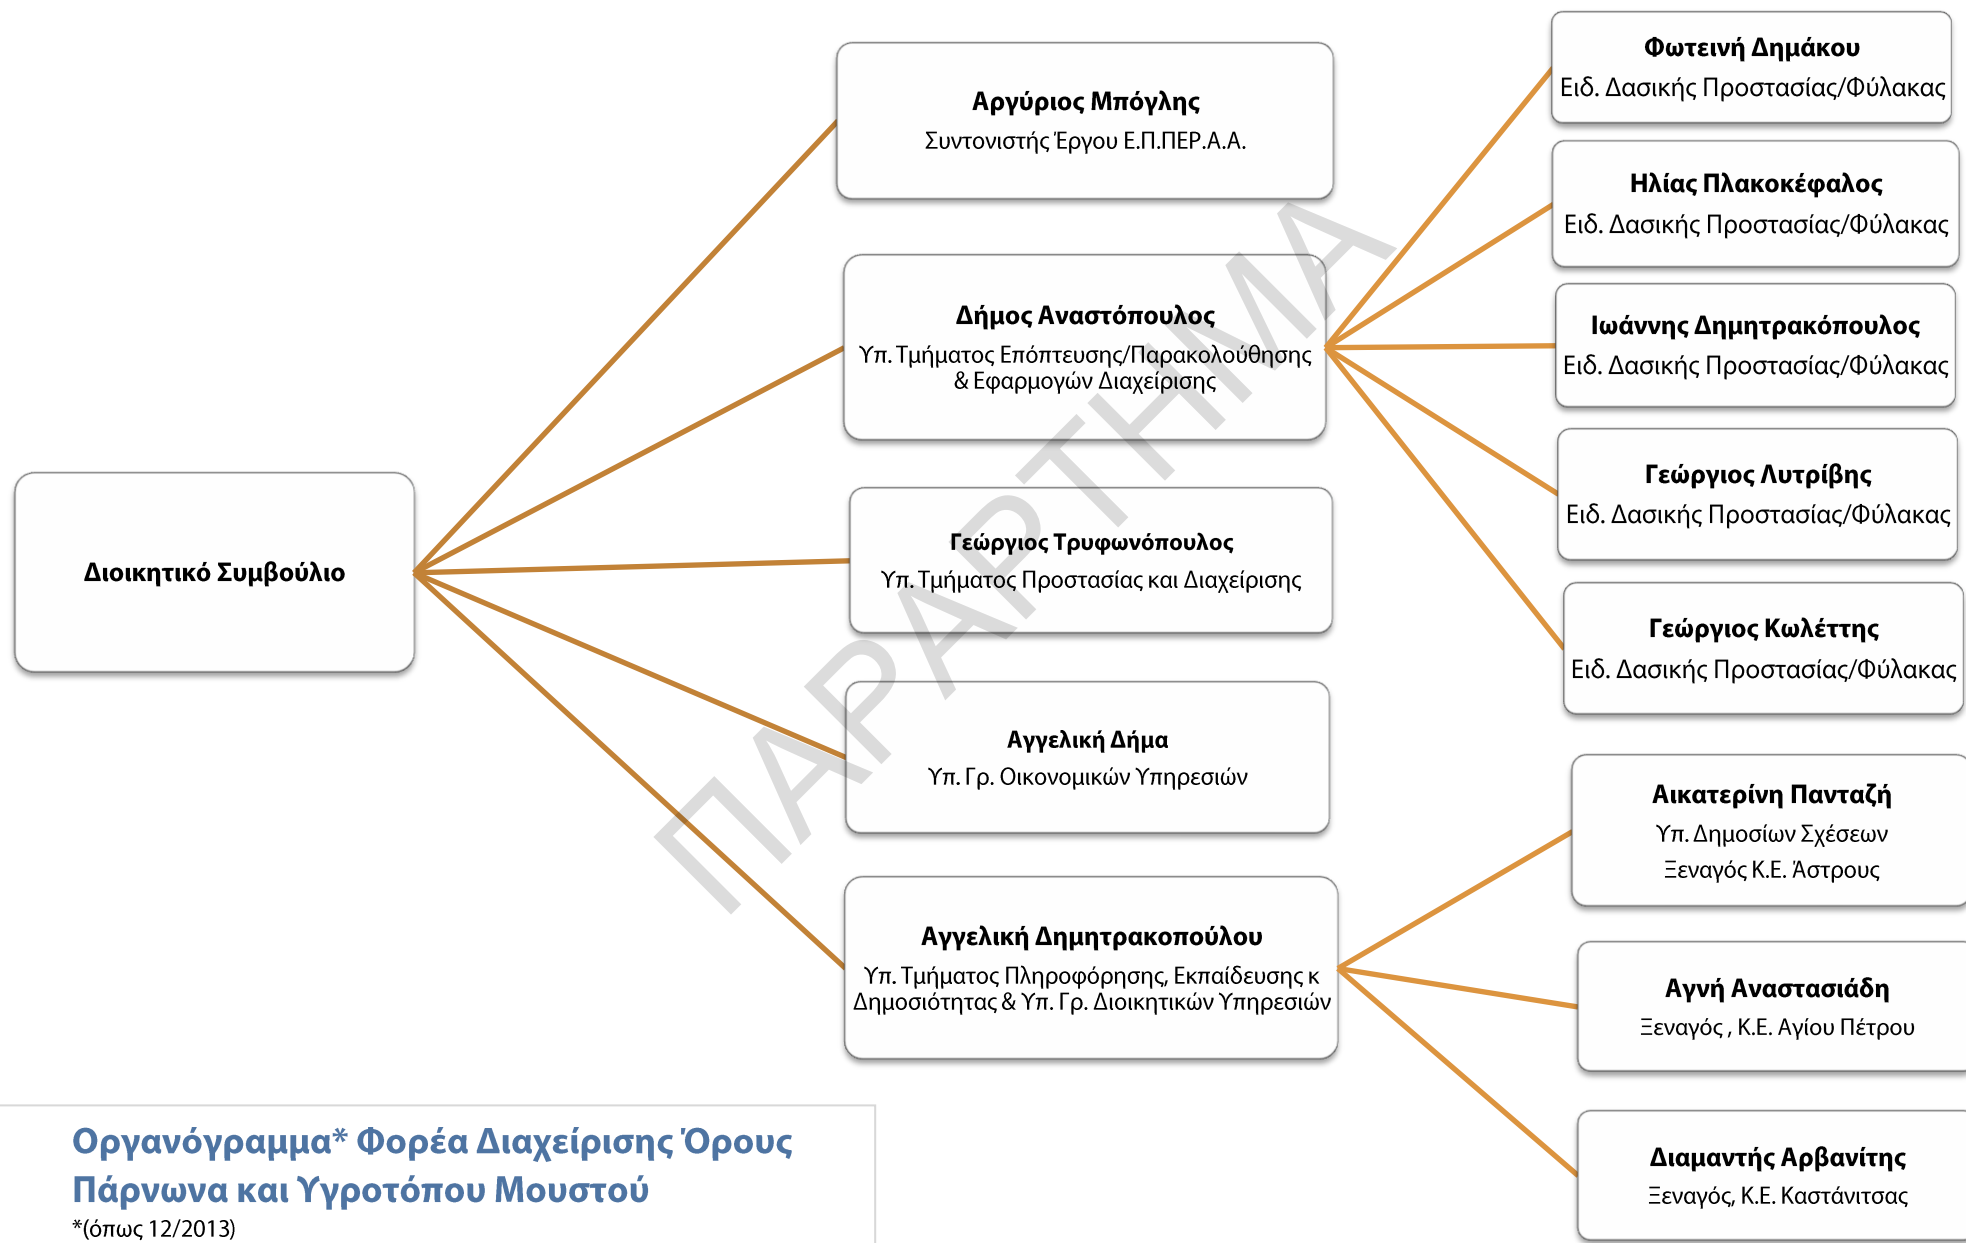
Διοικητικό Συμβούλιο

Αργύριος Μπόγλης
Συντονιστής Έργου Ε.Π.ΠΕΡ.Α.Α.

Δήμος Αναστόπουλος
Υπ. Τμήματος Επόπτευσης/Παρακολούθησης & Εφαρμογών Διαχείρισης

Γεώργιος Τρυφωνόπουλος
Υπ. Τμήματος Προστασίας και Διαχείρισης

Αγγελική Δήμα
Υπ. Γρ. Οικονομικών Υπηρεσιών

Αγγελική Δημητρακοπούλου
Υπ. Τμήματος Πληροφόρησης, Εκπαίδευσης κ Δημοσιότητας & Υπ. Γρ. Διοικητικών Υπηρεσιών

Φωτεινή Δημάκου
Ειδ. Δασικής Προστασίας/Φύλακας

Ηλίας Πλακοκέφαλος
Ειδ. Δασικής Προστασίας/Φύλακας

Ιωάννης Δημητρακόπουλος
Ειδ. Δασικής Προστασίας/Φύλακας

Γεώργιος Λυτρίβης
Ειδ. Δασικής Προστασίας/Φύλακας

Γεώργιος Κωλέττης
Ειδ. Δασικής Προστασίας/Φύλακας

Αικατερίνη Πανταζή
Υπ. Δημοσίων Σχέσεων
Ξεναγός Κ.Ε. Άστρους

Αγνή Αναστασιάδη
Ξεναγός , Κ.Ε. Αγίου Πέτρου

Διαμαντής Αρβανίτης
Ξεναγός, Κ.Ε. Καστάνιτσας

ΠΑΡΑΡΤΗΜΑ

Οργανόγραμμα* Φορέα Διαχείρισης Όρους Πάρνωνα και Υγροτόπου Μουστού
*(όπως 12/2013)